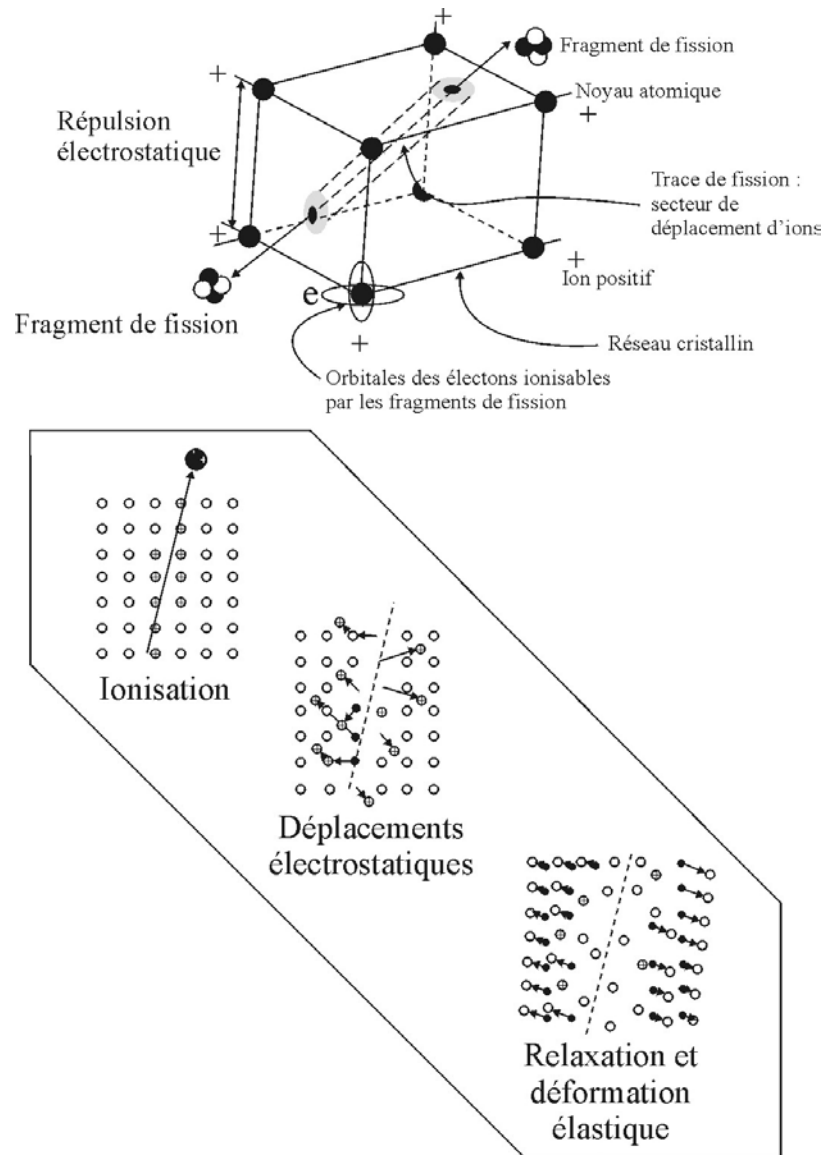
+

Fragment de fission

+

Noyau atomique

+

Répulsion électrostatique

Trace de fission : secteur de déplacement d'ions

+

+

Ion positif

e

Fragment de fission

Réseau cristallin

+

Orbitales des électons ionisables par les fragments de fission

Ionisation

Déplacements électrostatiques

Relaxation et déformation élastique